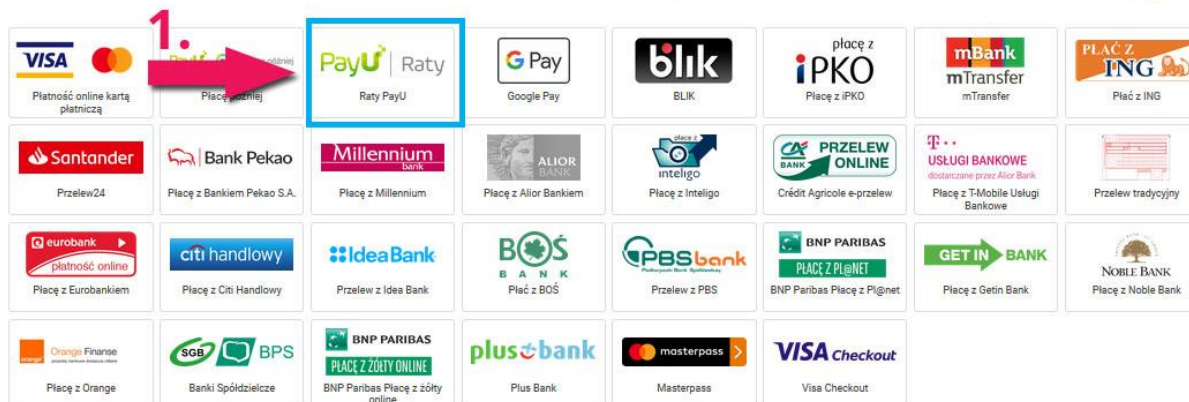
1.

VISA
Płatność online kartą płatniczą

PayU później
Płacę później

PayU | Raty
Raty PayU

G Pay
Google Pay

blik
BLIK

płacę z iPKO
Płacę z iPKO

mBank mTransfer
mTransfer

PŁAĆ Z ING
Płać z ING

Santander
Przelew24

Bank Pekao
Płacę z Bankiem Pekao S.A.

Millennium bank
Płacę z Millennium

ALIOR BANK
Płacę z Alior Bankiem

płacę z inteligo
Płacę z Inteligo

PRZELEW ONLINE
Crédit Agricole e-przelew

T·· USŁUGI BANKOWE dostarczane przez Alior Bank
Płacę z T-Mobile Usługi Bankowe

Przelew tradycyjny

eurobank płatność online
Płacę z Eurobankiem

citi handlowy
Płacę z Citi Handlowy

IdeaBank
Przelew z Idea Bank

BOŚ BANK
Płać z BOŚ

PBS bank
Przelew z PBS

BNP PARIBAS PŁACĘ Z PL@NET
BNP Paribas Płacę z Pl@net

GET IN BANK
Płacę z Getin Bank

NOBLE BANK
Płacę z Noble Bank

Orange Finanse
Płacę z Orange

SGB BPS
Banki Spółdzielcze

BNP PARIBAS PŁACĘ Z ŻÓŁTY ONLINE
BNP Paribas Płacę z żółty online

plus bank
Plus Bank

masterpass
Masterpass

VISA Checkout
Visa Checkout